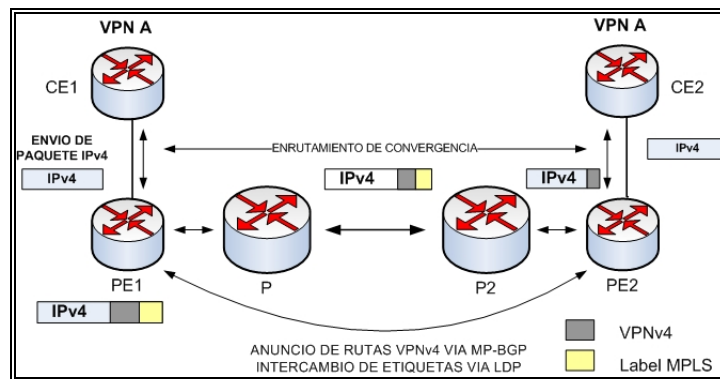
VPN A

VPN A

CE1

CE2

ENVIO DE PAQUETE IPv4

IPv4

ENRUTAMIENTO DE CONVERGENCIA

IPv4

IPv4

IPv4

PE1

P

P2

PE2

IPv4

VPNv4

Label MPLS

ANUNCIO DE RUTAS VPNv4 VIA MP-BGP
INTERCAMBIO DE ETIQUETAS VIA LDP